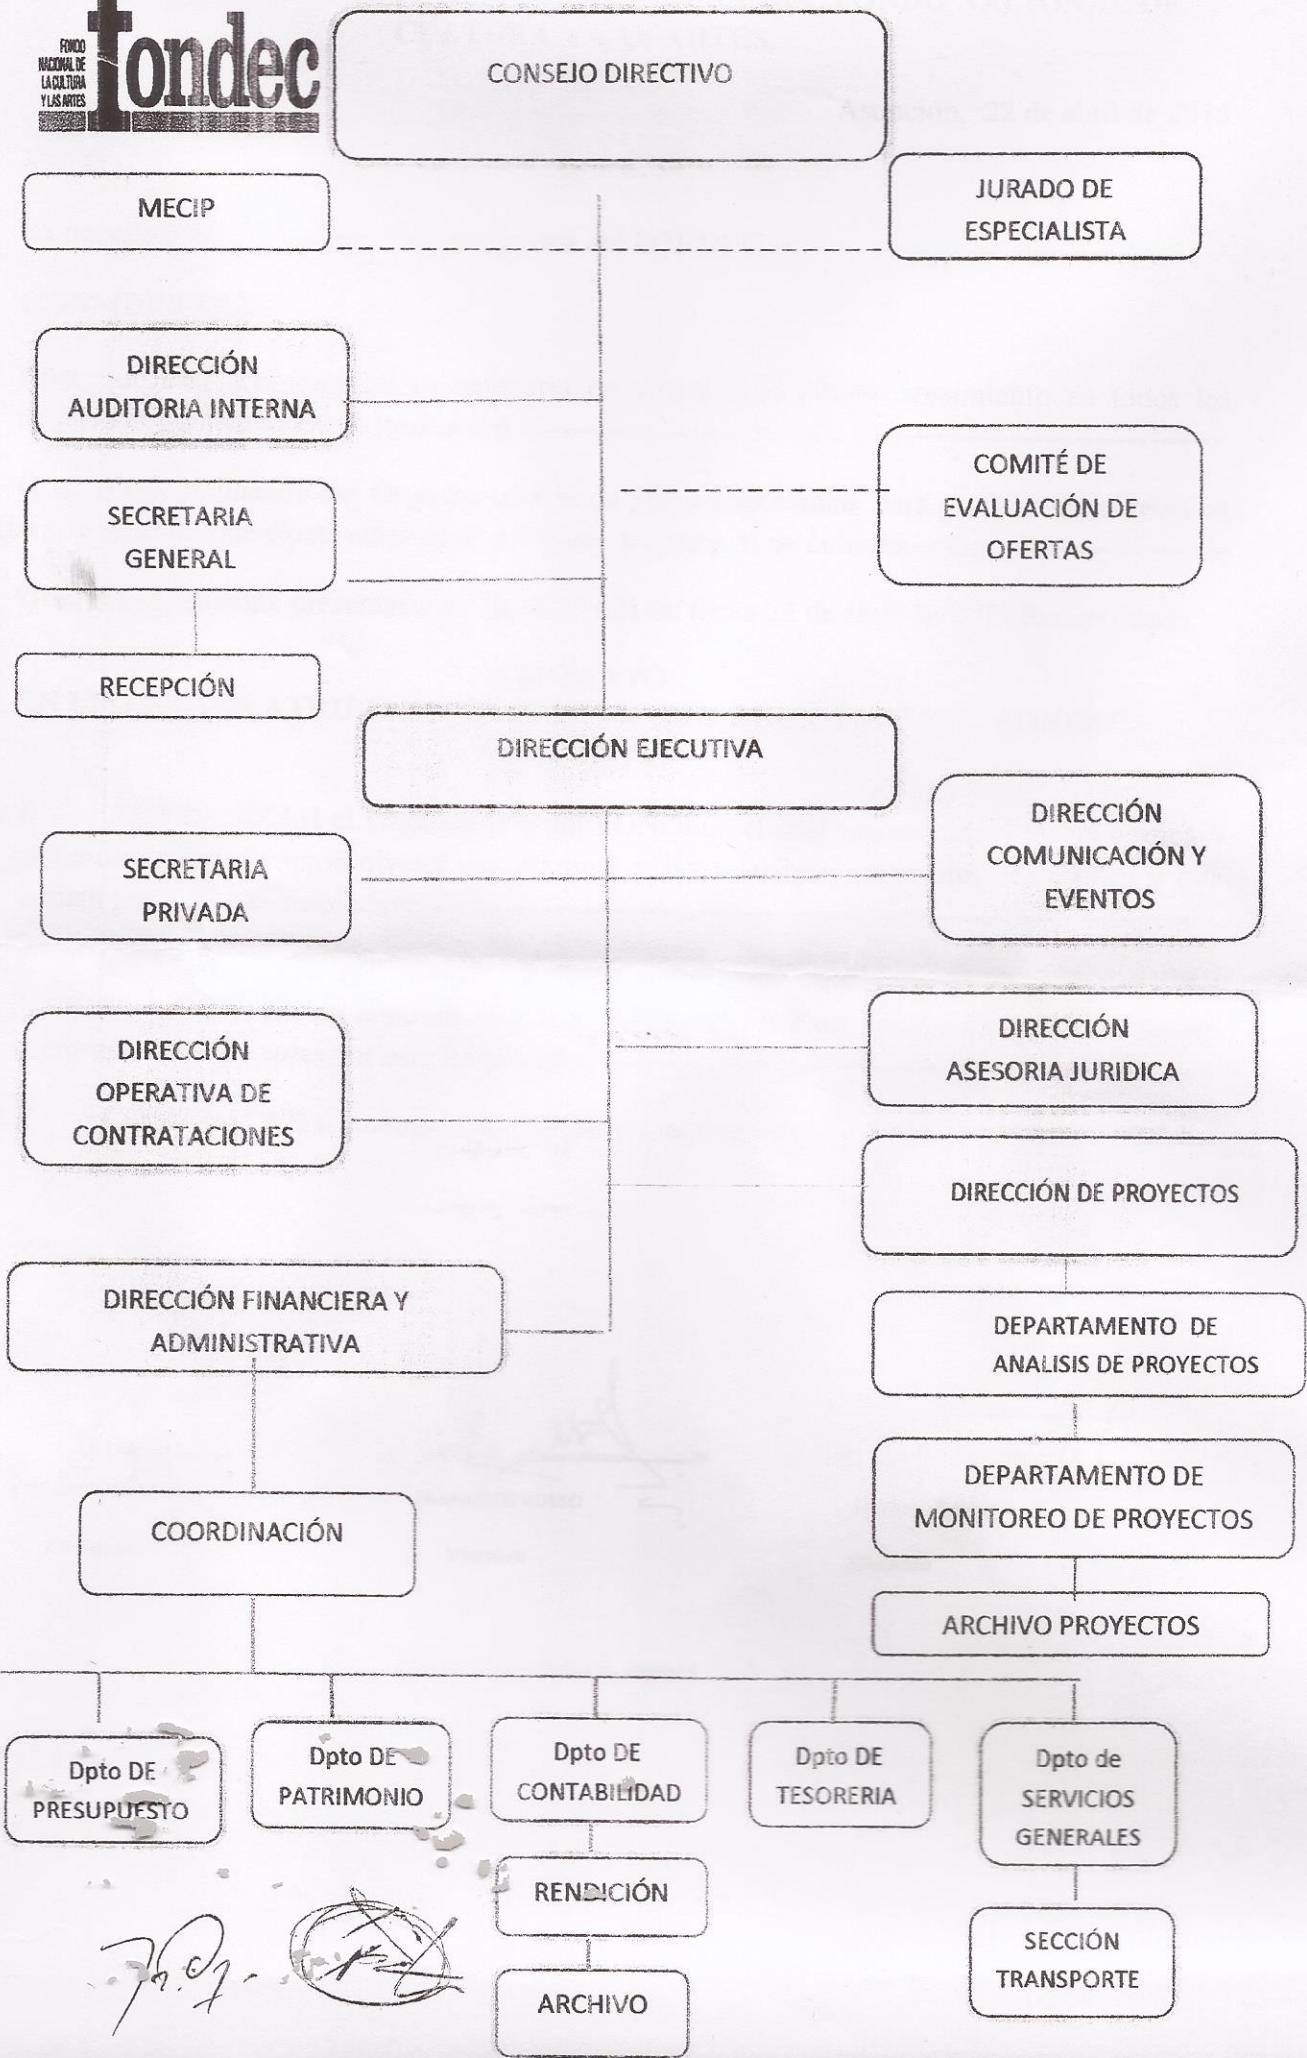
FONDO NACIONAL DE LA CULTURA Y LAS ARTES fondec

CONSEJO DIRECTIVO

MECIP

JURADO DE ESPECIALISTA

DIRECCIÓN AUDITORIA INTERNA

COMITÉ DE EVALUACIÓN DE OFERTAS

SECRETARIA GENERAL

RECEPCIÓN

DIRECCIÓN EJECUTIVA

DIRECCIÓN COMUNICACIÓN Y EVENTOS

SECRETARIA PRIVADA

DIRECCIÓN ASESORIA JURIDICA

DIRECCIÓN OPERATIVA DE CONTRATACIONES

DIRECCIÓN DE PROYECTOS

DIRECCIÓN FINANCIERA Y ADMINISTRATIVA

DEPARTAMENTO DE ANALISIS DE PROYECTOS

DEPARTAMENTO DE MONITOREO DE PROYECTOS

COORDINACIÓN

ARCHIVO PROYECTOS

Dpto DE PRESUPUESTO

Dpto DE PATRIMONIO

Dpto DE CONTABILIDAD

Dpto DE TESORERIA

Dpto de SERVICIOS GENERALES

RENDICIÓN

SECCIÓN TRANSPORTE

ARCHIVO